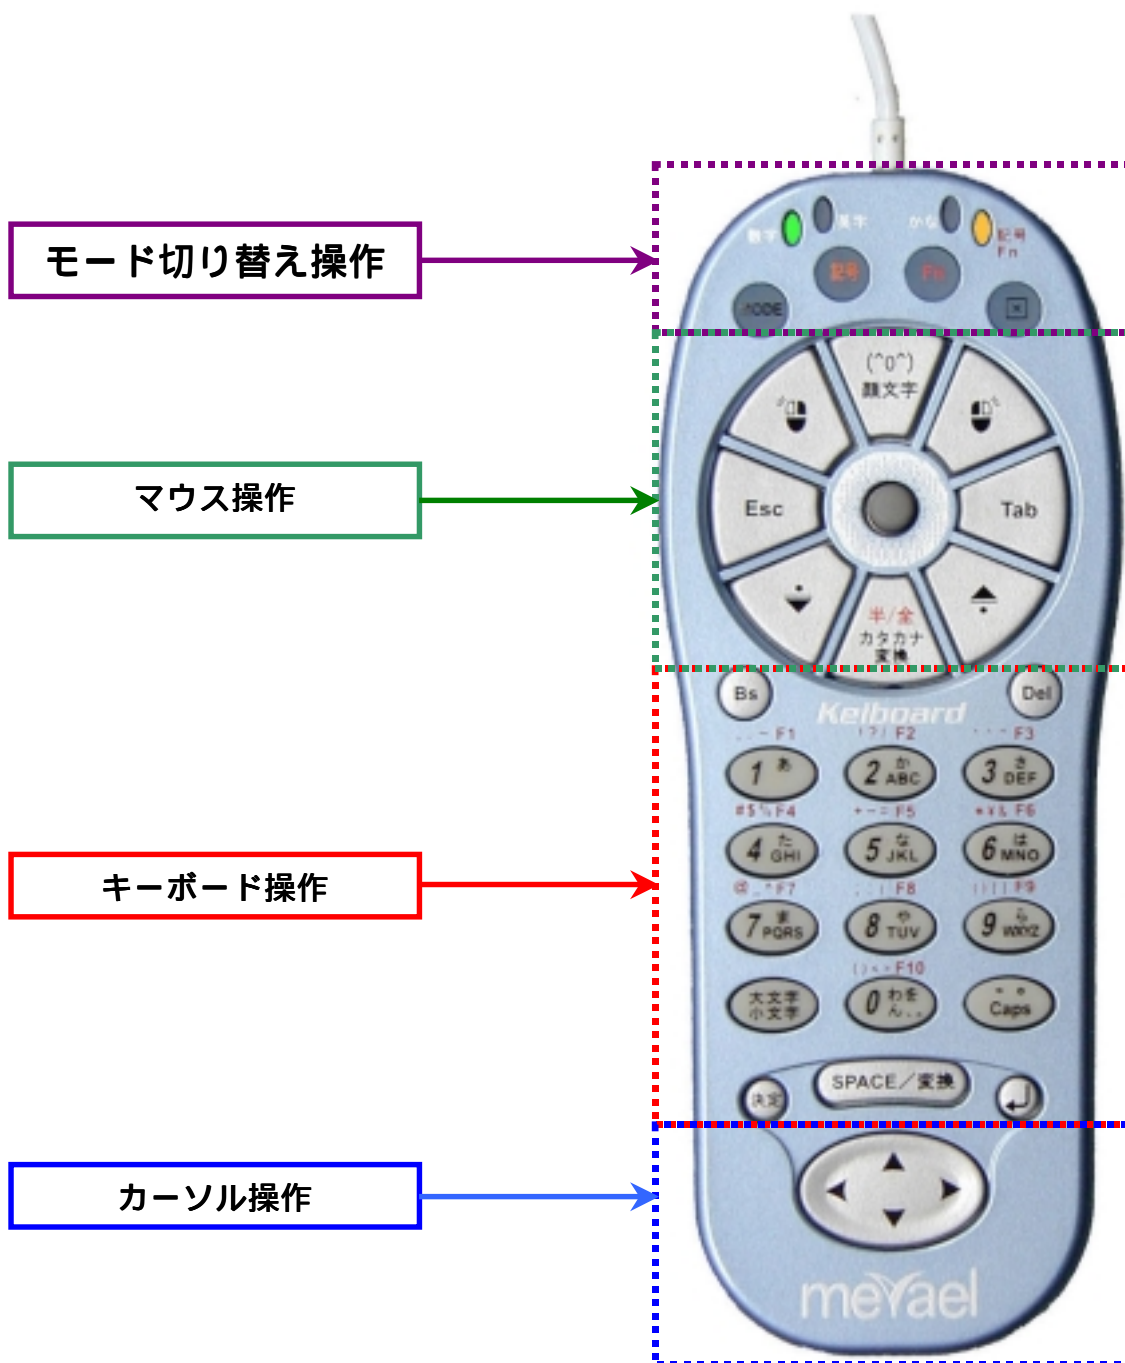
モード切り替え操作

マウス操作

キーボード操作

カーソル操作

数字
英字
かな
記号
Fn
記号
Fn
MODE

(^0^)
顔文字
Esc
Tab
半/全
カタカナ
変換

Bs
Del
Keiboard

F1
F2
F3
1 あ
2 か ABC
3 さ DEF
F4
F5
F6
4 た GHI
5 な JKL
6 は MNO
F7
F8
F9
7 ま PQRS
8 や TUV
9 ら WXYZ
F10
大文字 小文字
0 わを ん
Caps

決定
SPACE／変換

meyael